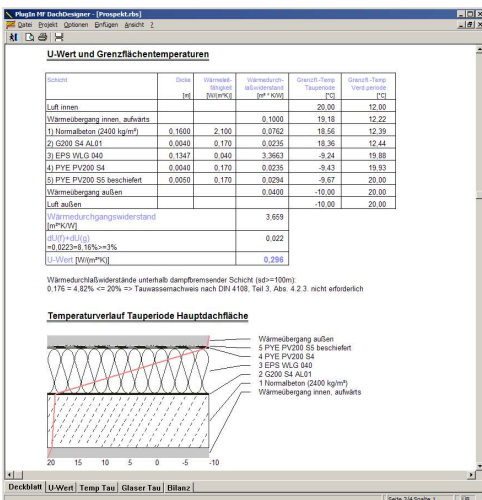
PlugIn MF DachDesigner - [Prospekt.rbs]

Datei Projekt Optionen Einfügen Ansicht ?

U-Wert und Grenzflächentemperaturen

| Schicht | Dicke [m] | Wärmeleitfähigkeit [W/(m*K)] | Wärmedurchlaßwiderstand [m² * K/W] | Grenzfl.-Temp Tauperiode [°C] | Grenzfl.-Temp Verd.periode [°C] |
|---|---|---|---|---|---|
| Luft innen | | | | 20,00 | 12,00 |
| Wärmeübergang innen, aufwärts | | | 0,1000 | 19,18 | 12,22 |
| 1) Normalbeton (2400 kg/m³) | 0,1600 | 2,100 | 0,0762 | 18,56 | 12,39 |
| 2) G200 S4 AL01 | 0,0040 | 0,170 | 0,0235 | 18,36 | 12,44 |
| 3) EPS WLG 040 | 0,1347 | 0,040 | 3,3663 | -9,24 | 19,88 |
| 4) PYE PV200 S4 | 0,0040 | 0,170 | 0,0235 | -9,43 | 19,93 |
| 5) PYE PV200 S5 beschiefert | 0,0050 | 0,170 | 0,0294 | -9,67 | 20,00 |
| Wärmeübergang außen | | | 0,0400 | -10,00 | 20,00 |
| Luft außen | | | | -10,00 | 20,00 |
| Wärmedurchgangswiderstand [m²K/W] | | | 3,659 | | |
| dU(f)+dU(g) =0,0223=8,16%>=3% | | | 0,022 | | |
| U-Wert [W/(m²K)] | | | 0,296 | | |

Wärmedurchlaßwiderstände unterhalb dampfbremsender Schicht (sd>=100m):
0,176 = 4,82% <= 20% => Tauwassernachweis nach DIN 4108, Teil 3, Abs. 4.2.3. nicht erforderlich

Temperaturverlauf Tauperiode Hauptdachfläche

Wärmeübergang außen
5 PYE PV200 S5 beschiefert
4 PYE PV200 S4
3 EPS WLG 040
2 G200 S4 AL01
1 Normalbeton (2400 kg/m³)
Wärmeübergang innen, aufwärts

20 15 10 5 0 -5 -10

Deckblatt | U-Wert | Temp Tau | Glaser Tau | Bilanz

Seite 2/4 Spalte 1